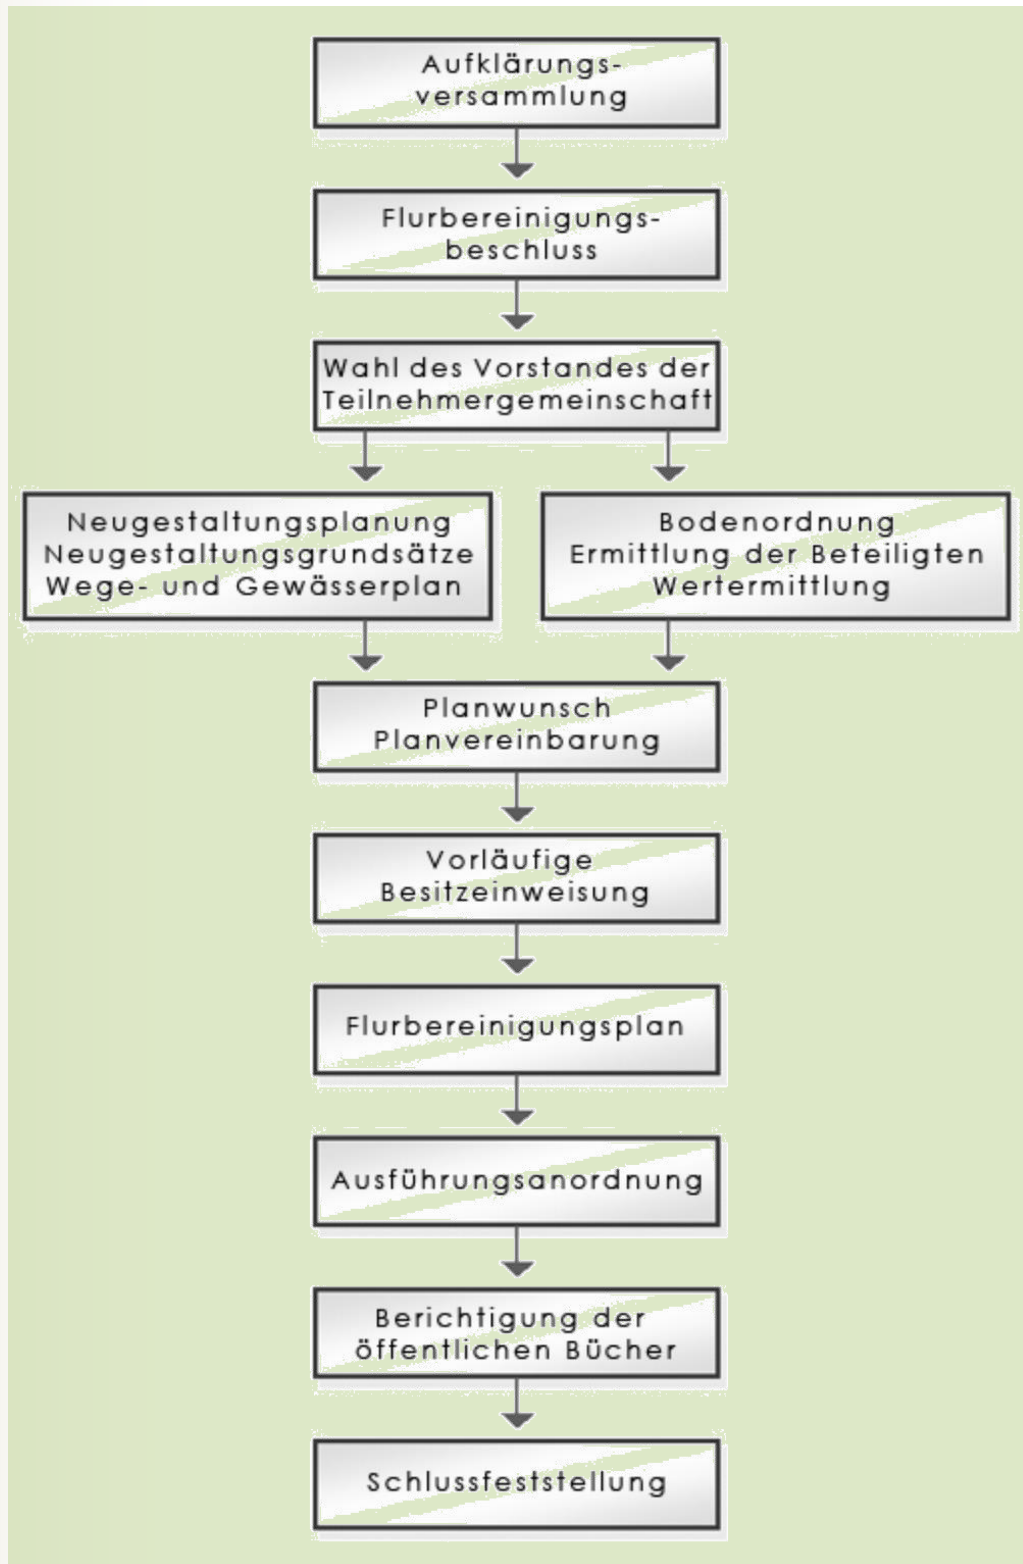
Aufklärungsversammlung

Flurbereinigungsbeschluss

Wahl des Vorstandes der Teilnehmergemeinschaft

Neugestaltungsplanung
Neugestaltungsgrundsätze
Wege- und Gewässerplan

Bodenordnung
Ermittlung der Beteiligten
Wertermittlung

Planwunsch
Planvereinbarung

Vorläufige Besitzeinweisung

Flurbereinigungsplan

Ausführungsanordnung

Berichtigung der öffentlichen Bücher

Schlussfeststellung